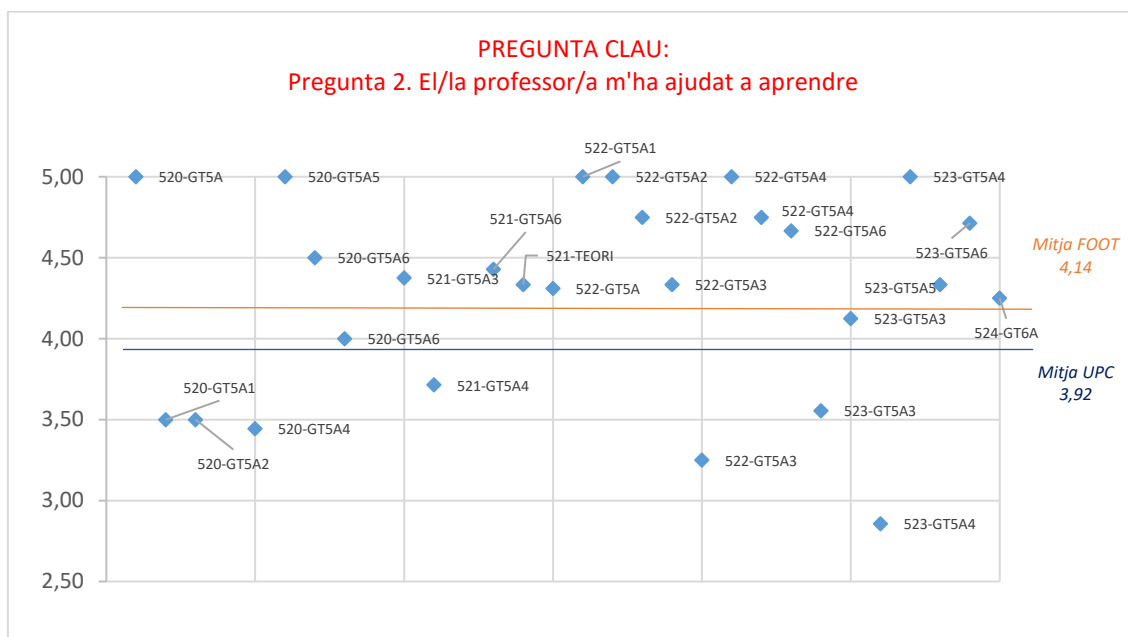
PREGUNTA CLAU:
Pregunta 2. El/la professor/a m'ha ajudat a aprendre

5,00
4,50
4,00
3,50
3,00
2,50

520-GT5A
520-GT5A5
522-GT5A1
522-GT5A2
522-GT5A4
523-GT5A4
521-GT5A6
522-GT5A2
522-GT5A4
522-GT5A6
520-GT5A6
521-TEORI
521-GT5A3
522-GT5A
522-GT5A3
523-GT5A6
523-GT5A5
524-GT6A
523-GT5A3
520-GT5A6
521-GT5A4
520-GT5A1
520-GT5A2
520-GT5A4
523-GT5A3
522-GT5A3
523-GT5A4

Mitja FOOT
4,14

Mitja UPC
3,92